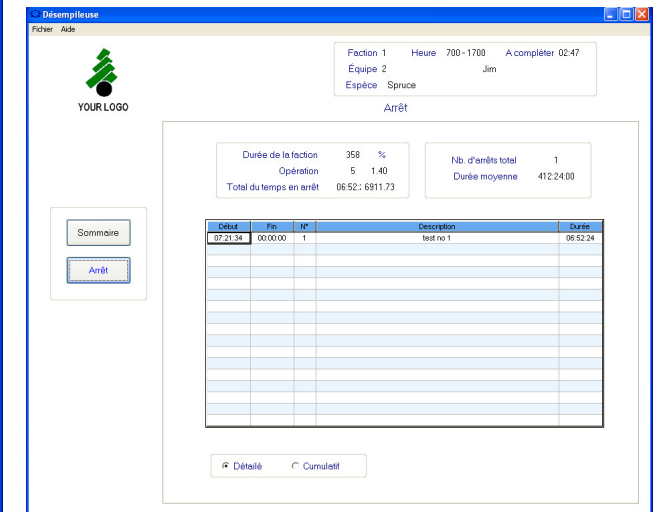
Désempileuse

Fichier Aide

YOUR LOGO

Faction 1 Heure 700 - 1700 A compléter 02:47
Équipe 2 Jim
Espèce Spruce

Arrêt

Durée de la faction 358 %
Opération 5 1.40
Total du temps en arrêt 06:52:: 6911.73

Nb. d'arrêts total 1
Durée moyenne 412:24:00

Sommaire

Arrêt

| Début | Fin | N° | Description | Durée |
|---|---|---|---|---|
| 07:21:34 | 00:00:00 | 1 | test no 1 | 06:52:24 |

Détaillé Cumulatif